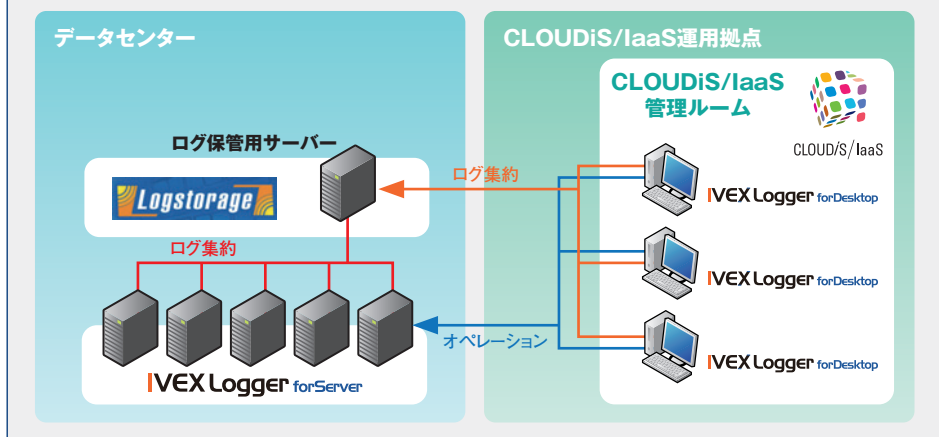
データセンター

ログ保管用サーバー

Logstorage

ログ集約

IVEX Logger forServer

CLOUDiS/IaaS運用拠点

CLOUDiS/IaaS
管理ルーム

CLOUD/S/IaaS

ログ集約

IVEX Logger forDesktop

IVEX Logger forDesktop

オペレーション

IVEX Logger forDesktop